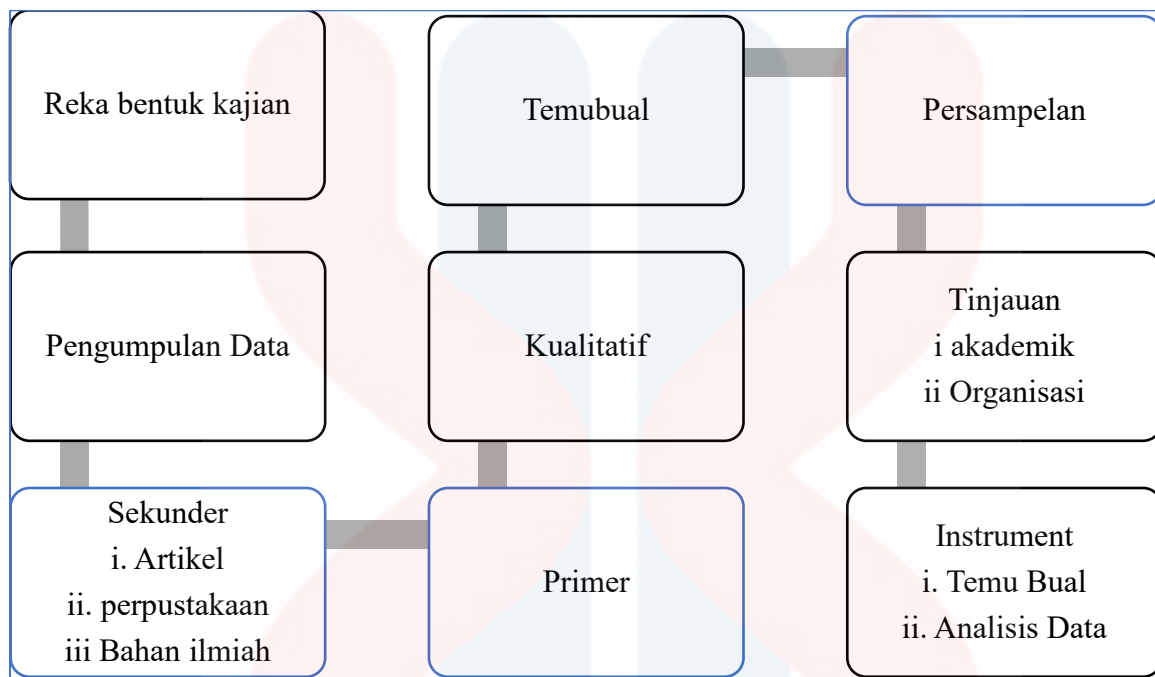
Reka bentuk kajian

Pengumpulan Data

Sekunder
i. Artikel
ii. perpustakaan
iii Bahan ilmiah

Primer

Kualitatif

Temubual

Persampelan

Tinjauan
i akademik
ii Organisasi

Instrument
i. Temu Bual
ii. Analisis Data